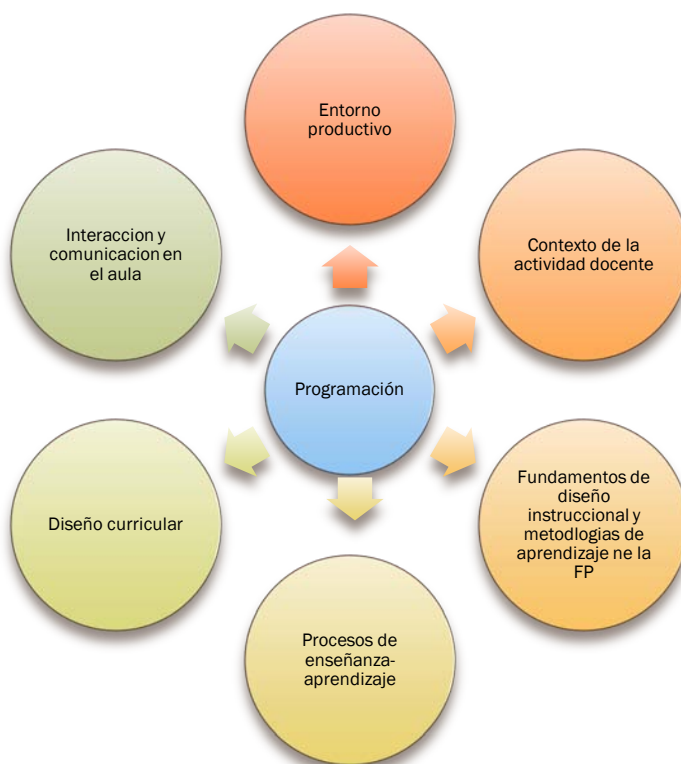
Entorno productivo

Interaccion y comunicacion en el aula

Contexto de la actividad docente

Programación

Diseño curricular

Fundamentos de diseño instruccional y metodlogias de aprendizaje ne la FP

Procesos de enseñanza-aprendizaje